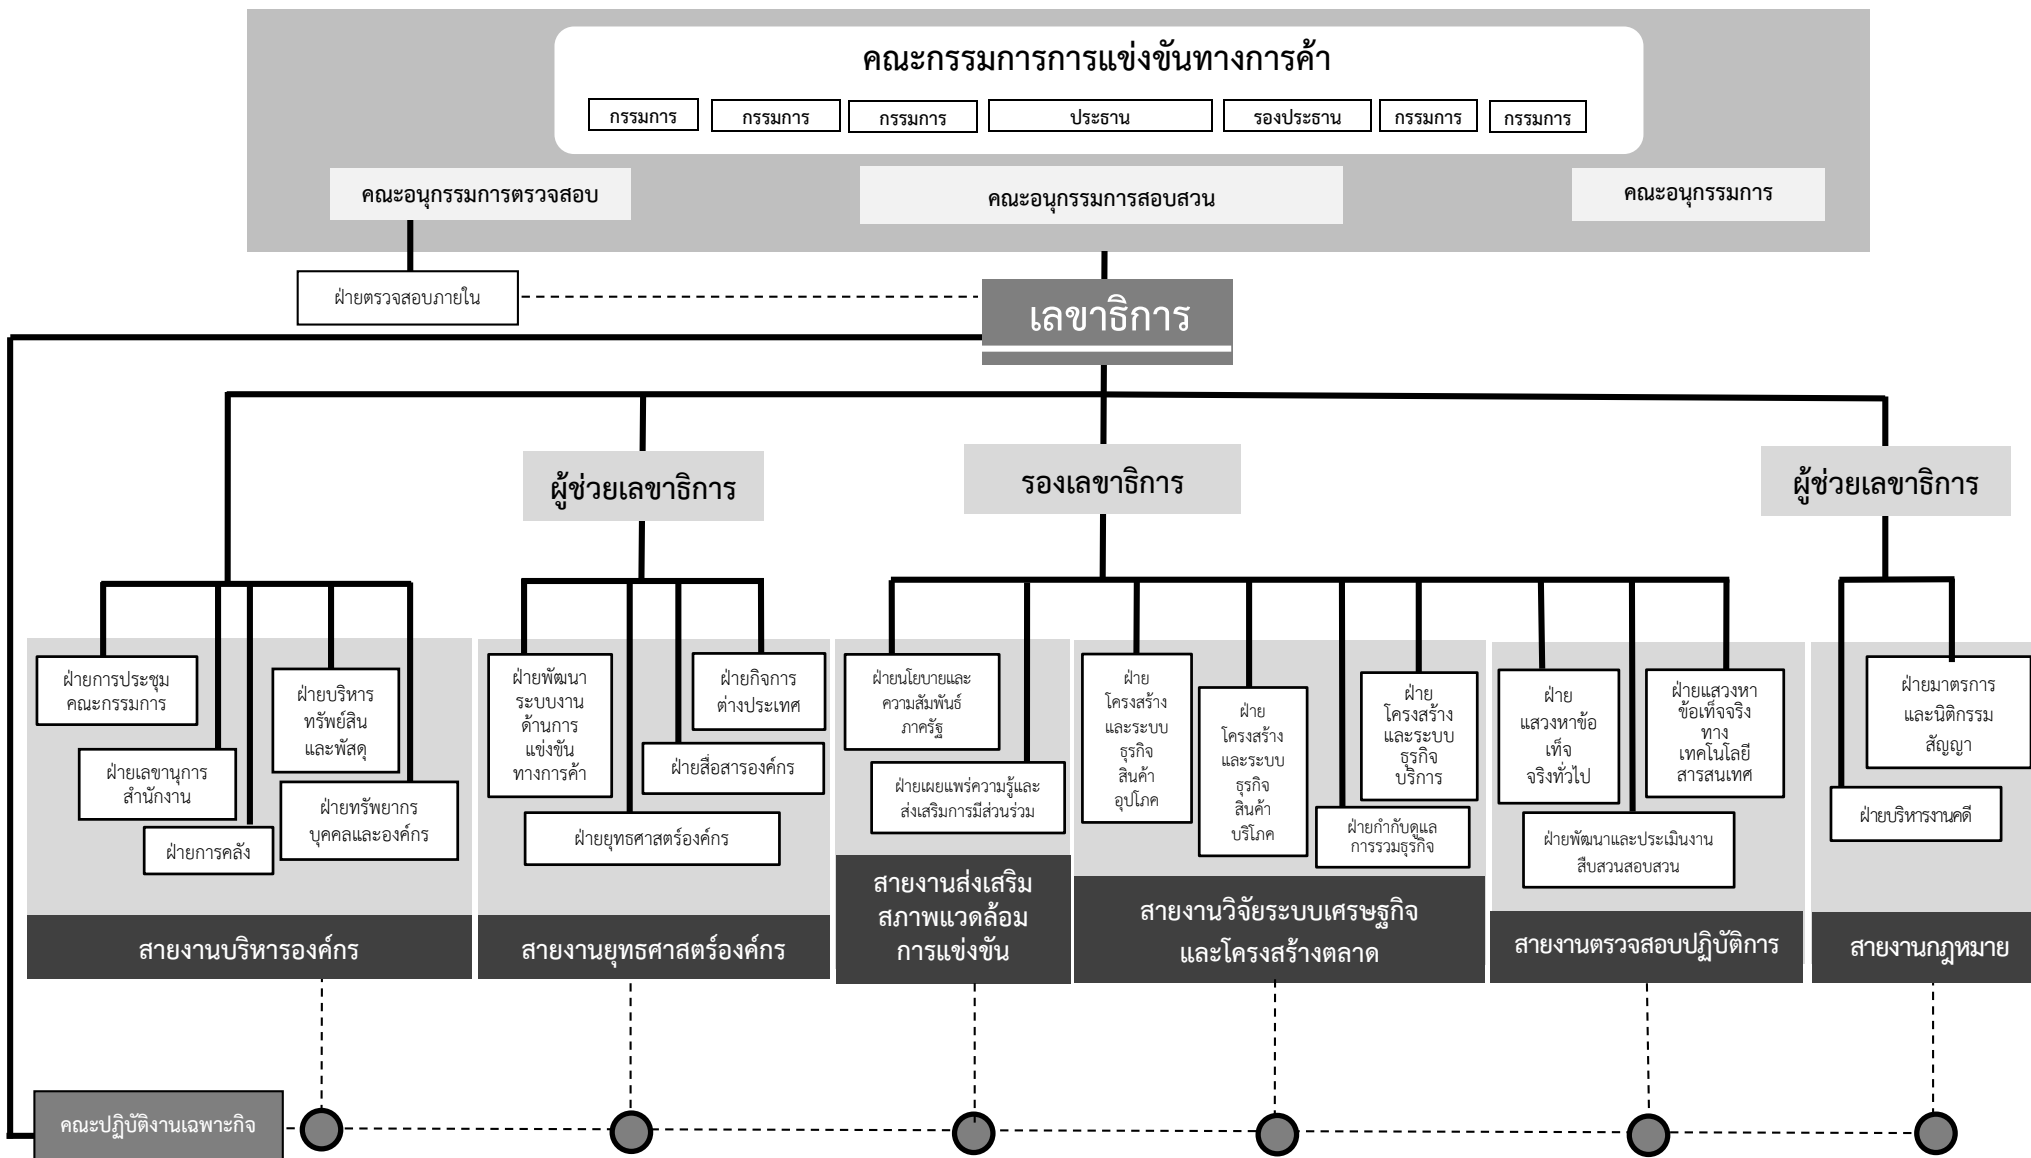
คณะกรรมการการแข่งขันทางการค้า

กรรมการ | กรรมการ | กรรมการ | ประธาน | รองประธาน | กรรมการ | กรรมการ

คณะอนุกรรมการตรวจสอบ

คณะอนุกรรมการสอบสวน

คณะอนุกรรมการ

ฝ่ายตรวจสอบภายใน

เลขาธิการ

ผู้ช่วยเลขาธิการ

รองเลขาธิการ

ผู้ช่วยเลขาธิการ

ฝ่ายการประชุมคณะกรรมการ

ฝ่ายบริหารทรัพย์สินและพัสดุ

ฝ่ายเลขานุการสำนักงาน

ฝ่ายทรัพยากรบุคคลและองค์กร

ฝ่ายการคลัง

สายงานบริหารองค์กร

ฝ่ายพัฒนาระบบงานด้านการแข่งขันทางการค้า

ฝ่ายกิจการต่างประเทศ

ฝ่ายสื่อสารองค์กร

ฝ่ายยุทธศาสตร์องค์กร

สายงานยุทธศาสตร์องค์กร

ฝ่ายนโยบายและความสัมพันธ์ภาครัฐ

ฝ่ายเผยแพร่ความรู้และส่งเสริมการมีส่วนร่วม

สายงานส่งเสริมสภาพแวดล้อมการแข่งขัน

ฝ่ายโครงสร้างและระบบธุรกิจสินค้าอุปโภค

ฝ่ายโครงสร้างและระบบธุรกิจสินค้าบริโภค

ฝ่ายโครงสร้างและระบบธุรกิจบริการ

ฝ่ายกำกับดูแลการรวมธุรกิจ

สายงานวิจัยระบบเศรษฐกิจและโครงสร้างตลาด

ฝ่ายแสวงหาข้อเท็จจริงทั่วไป

ฝ่ายแสวงหาข้อเท็จจริงทางเทคโนโลยีสารสนเทศ

ฝ่ายพัฒนาและประเมินงานสืบสวนสอบสวน

สายงานตรวจสอบปฏิบัติการ

ฝ่ายมาตรการและนิติกรรมสัญญา

ฝ่ายบริหารงานคดี

สายงานกฎหมาย

คณะปฏิบัติงานเฉพาะกิจ